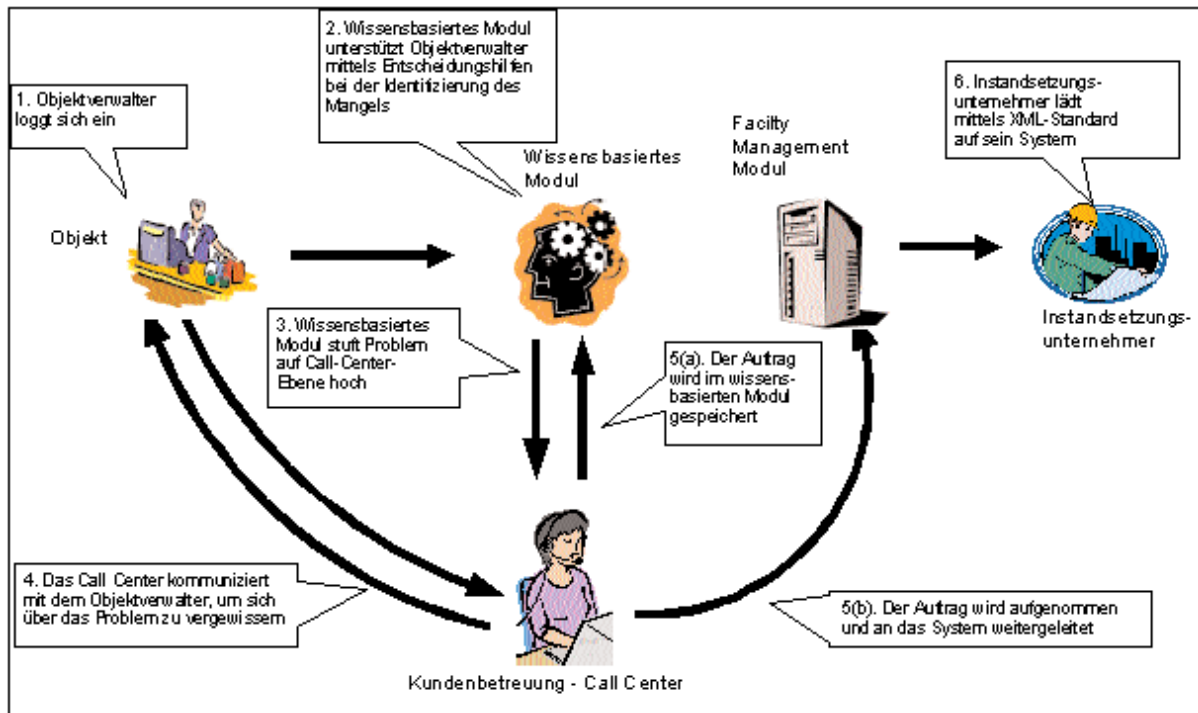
2. Wissensbasiertes Modul unterstützt Objektverwalter mittels Entscheidungshilfen bei der Identifizierung des Mangels

1. Objektverwalter loggt sich ein

6. Instandsetzungsunternehmer lädt mittels XML-Standard auf sein System

Wissens basiertes Modul

Facilty Management Modul

Objekt

Instandsetzungsunternehmer

3. Wissensbasiertes Modul stuft Problem auf Call-Center-Ebene hoch

5(a). Der Auftrag wird im wissensbasierten Modul gespeichert

4. Das Call Center kommuniziert mit dem Objektverwalter, um sich über das Problem zu vergewissern

5(b). Der Auftrag wird aufgenommen und an das System weitergeleitet

Kundenbetreuung - Call Center